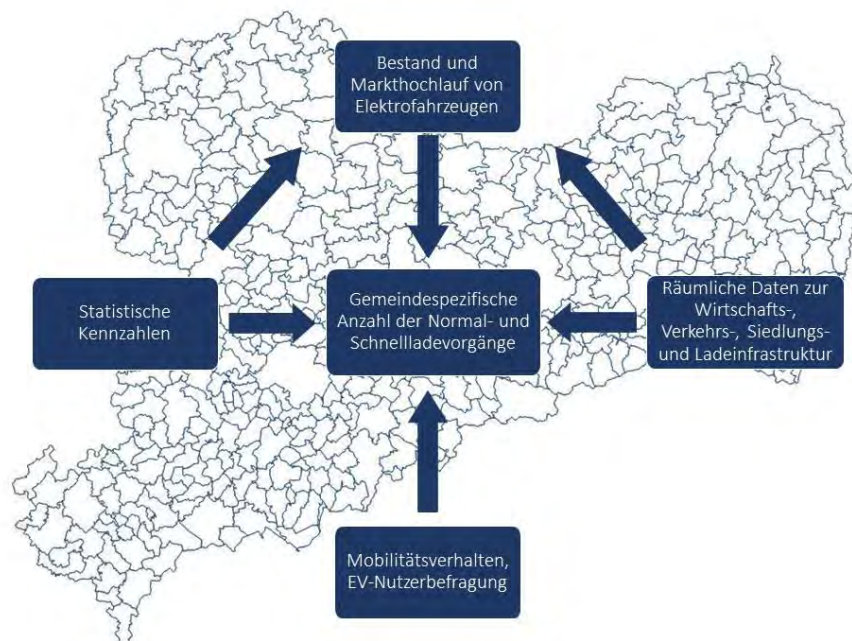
Bestand und Markthochlauf von Elektrofahrzeugen

Statistische Kennzahlen

Gemeindespezifische Anzahl der Normal- und Schnellladevorgänge

Räumliche Daten zur Wirtschafts-, Verkehrs-, Siedlungs- und Ladeinfrastruktur

Mobilitätsverhalten, EV-Nutzerbefragung